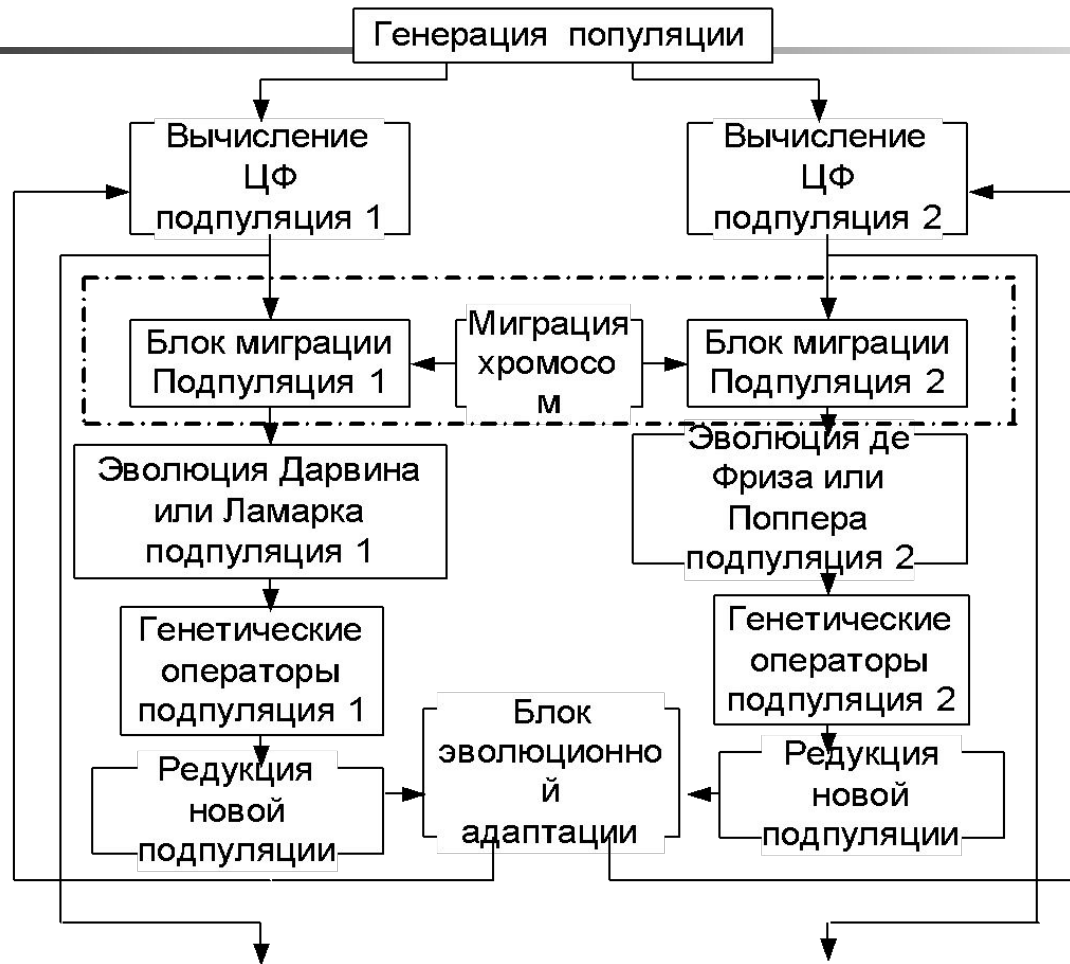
Генерация популяции

Вычисление ЦФ подпуляция 1

Вычисление ЦФ подпуляция 2

Блок миграции Подпуляция 1

Миграция хромосом

Блок миграции Подпуляция 2

Эволюция Дарвина или Ламарка подпуляция 1

Эволюция де Фриза или Поппера подпуляция 2

Генетические операторы подпуляция 1

Генетические операторы подпуляция 2

Редукция новой подпуляции

Блок эволюционной адаптации

Редукция новой подпуляции